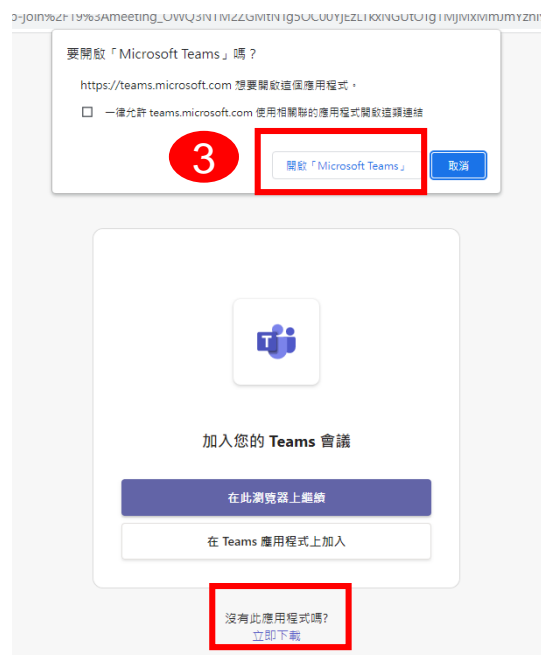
o-join%2F19%3Ameeting_OWQ3NTM2ZGMtNTg5OC00YjEzLTkxNGUtOTg1MjMxMmJmYzhi

要開啟「Microsoft Teams」嗎？

https://teams.microsoft.com 想要開啟這個應用程式。

☐ 一律允許 teams.microsoft.com 使用相關聯的應用程式開啟這類連結

3

開啟「Microsoft Teams」

取消

加入您的 Teams 會議

在此瀏覽器上繼續

在 Teams 應用程式上加入

沒有此應用程式嗎?
立即下載